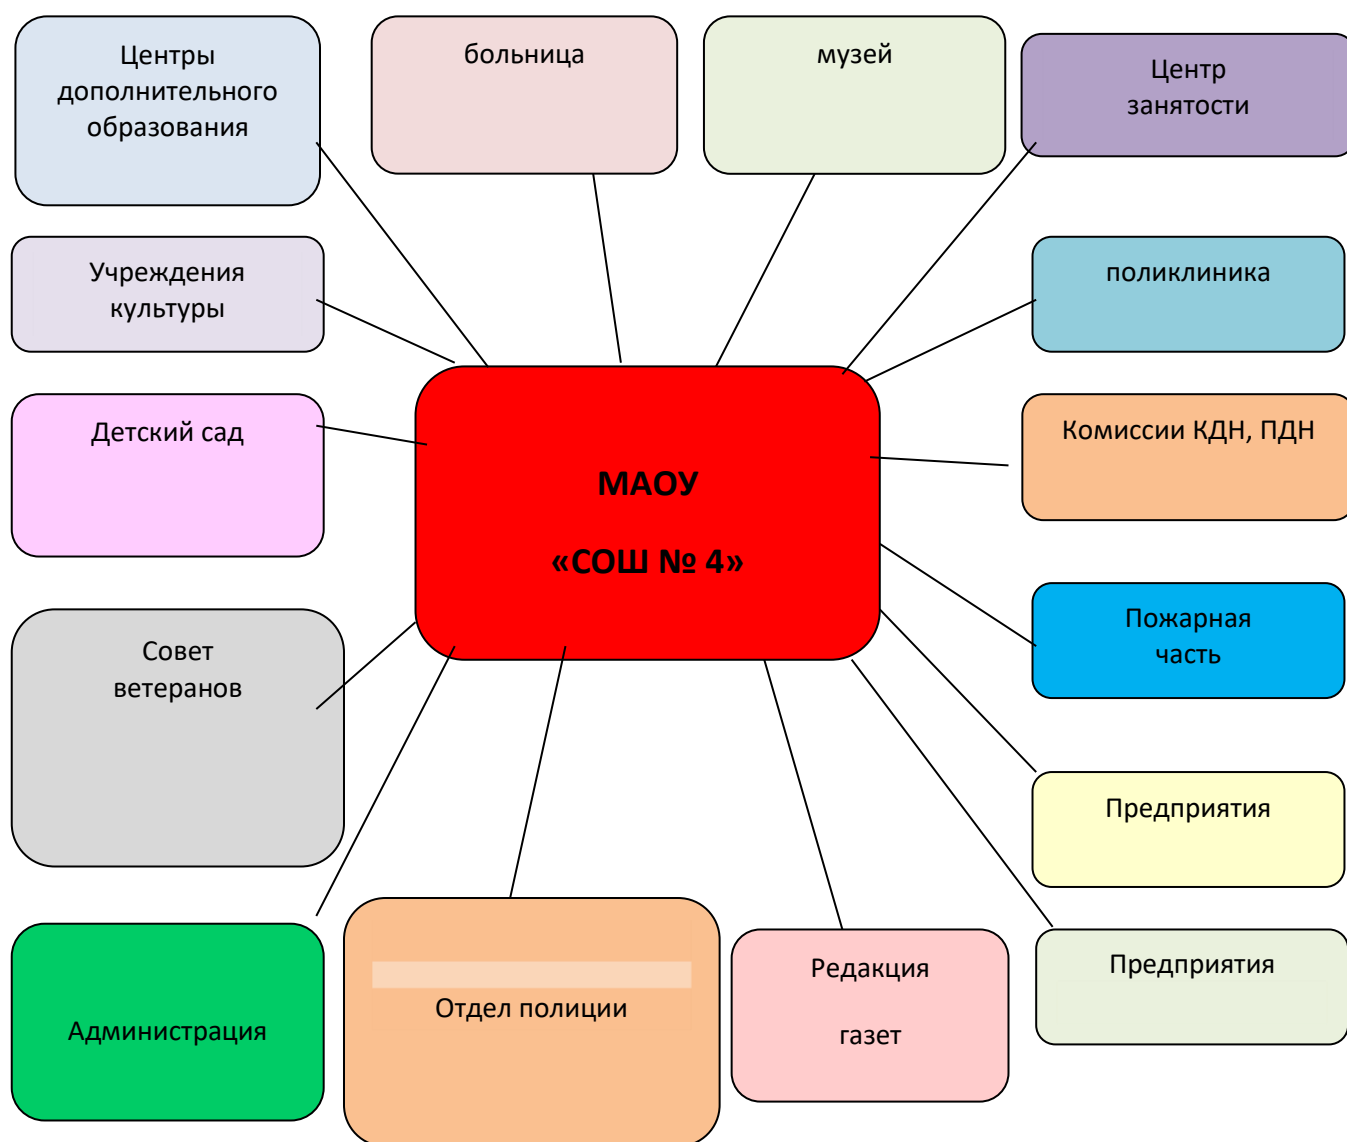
Центры дополнительного образования

больница

музей

Центр занятости

Учреждения культуры

поликлиника

Детский сад

МАОУ

«СОШ № 4»

Комиссии КДН, ПДН

Пожарная часть

Совет ветеранов

Предприятия

Предприятия

Администрация

Отдел полиции

Редакция

газет